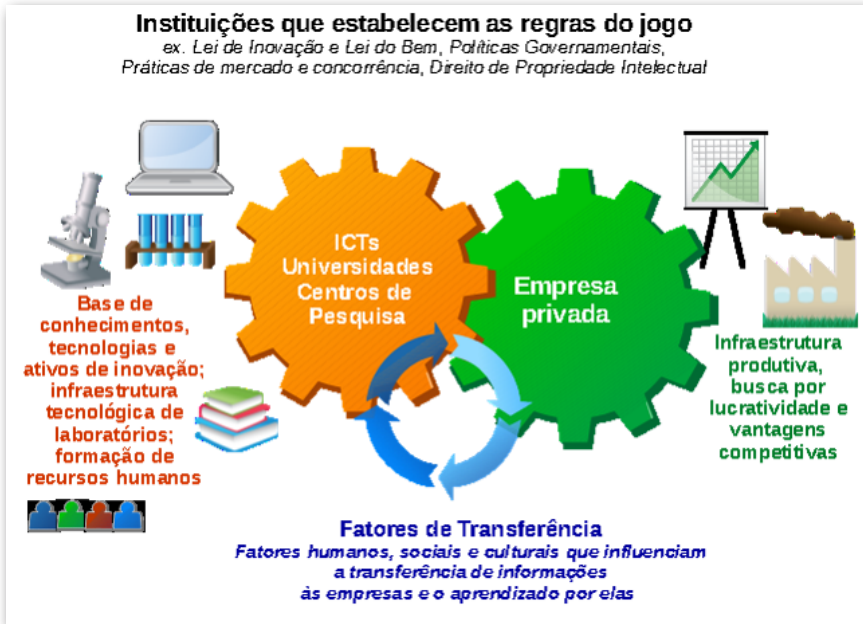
Instituições que estabelecem as regras do jogo
ex. Lei de Inovação e Lei do Bem, Políticas Governamentais, Práticas de mercado e concorrência, Direito de Propriedade Intelectual

ICTs
Universidades
Centros de
Pesquisa

Empresa
privada

Base de conhecimentos, tecnologias e ativos de inovação; infraestrutura tecnológica de laboratórios; formação de recursos humanos

Infraestrutura produtiva, busca por lucratividade e vantagens competitivas

Fatores de Transferência
Fatores humanos, sociais e culturais que influenciam a transferência de informações às empresas e o aprendizado por elas